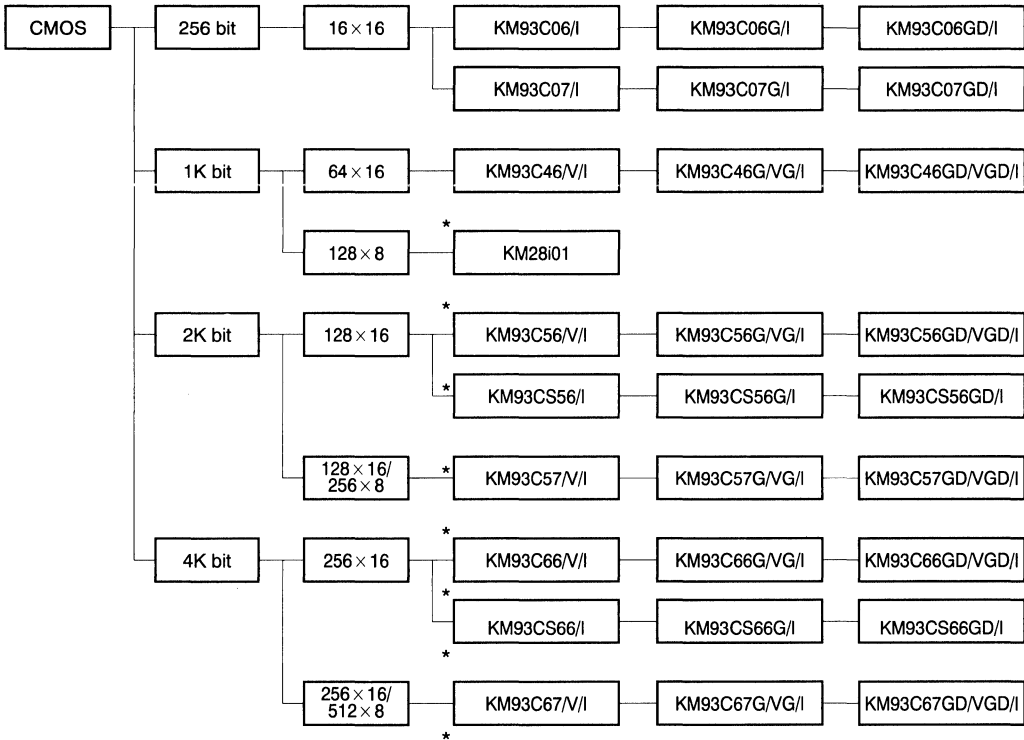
CMOS

256 bit
$16 \times 16$
KM93C06/I
KM93C06G/I
KM93C06GD/I
KM93C07/I
KM93C07G/I
KM93C07GD/I

1K bit
$64 \times 16$
KM93C46/V/I
KM93C46G/VG/I
KM93C46GD/VGD/I
$128 \times 8$
*
KM28i01

2K bit
$128 \times 16$
*
KM93C56/V/I
KM93C56G/VG/I
KM93C56GD/VGD/I
*
KM93CS56/I
KM93CS56G/I
KM93CS56GD/I
$128 \times 16/$ $256 \times 8$
*
KM93C57/V/I
KM93C57G/VG/I
KM93C57GD/VGD/I

4K bit
$256 \times 16$
*
KM93C66/V/I
KM93C66G/VG/I
KM93C66GD/VGD/I
*
KM93CS66/I
KM93CS66G/I
KM93CS66GD/I
*
$256 \times 16/$ $512 \times 8$
KM93C67/V/I
KM93C67G/VG/I
KM93C67GD/VGD/I
*